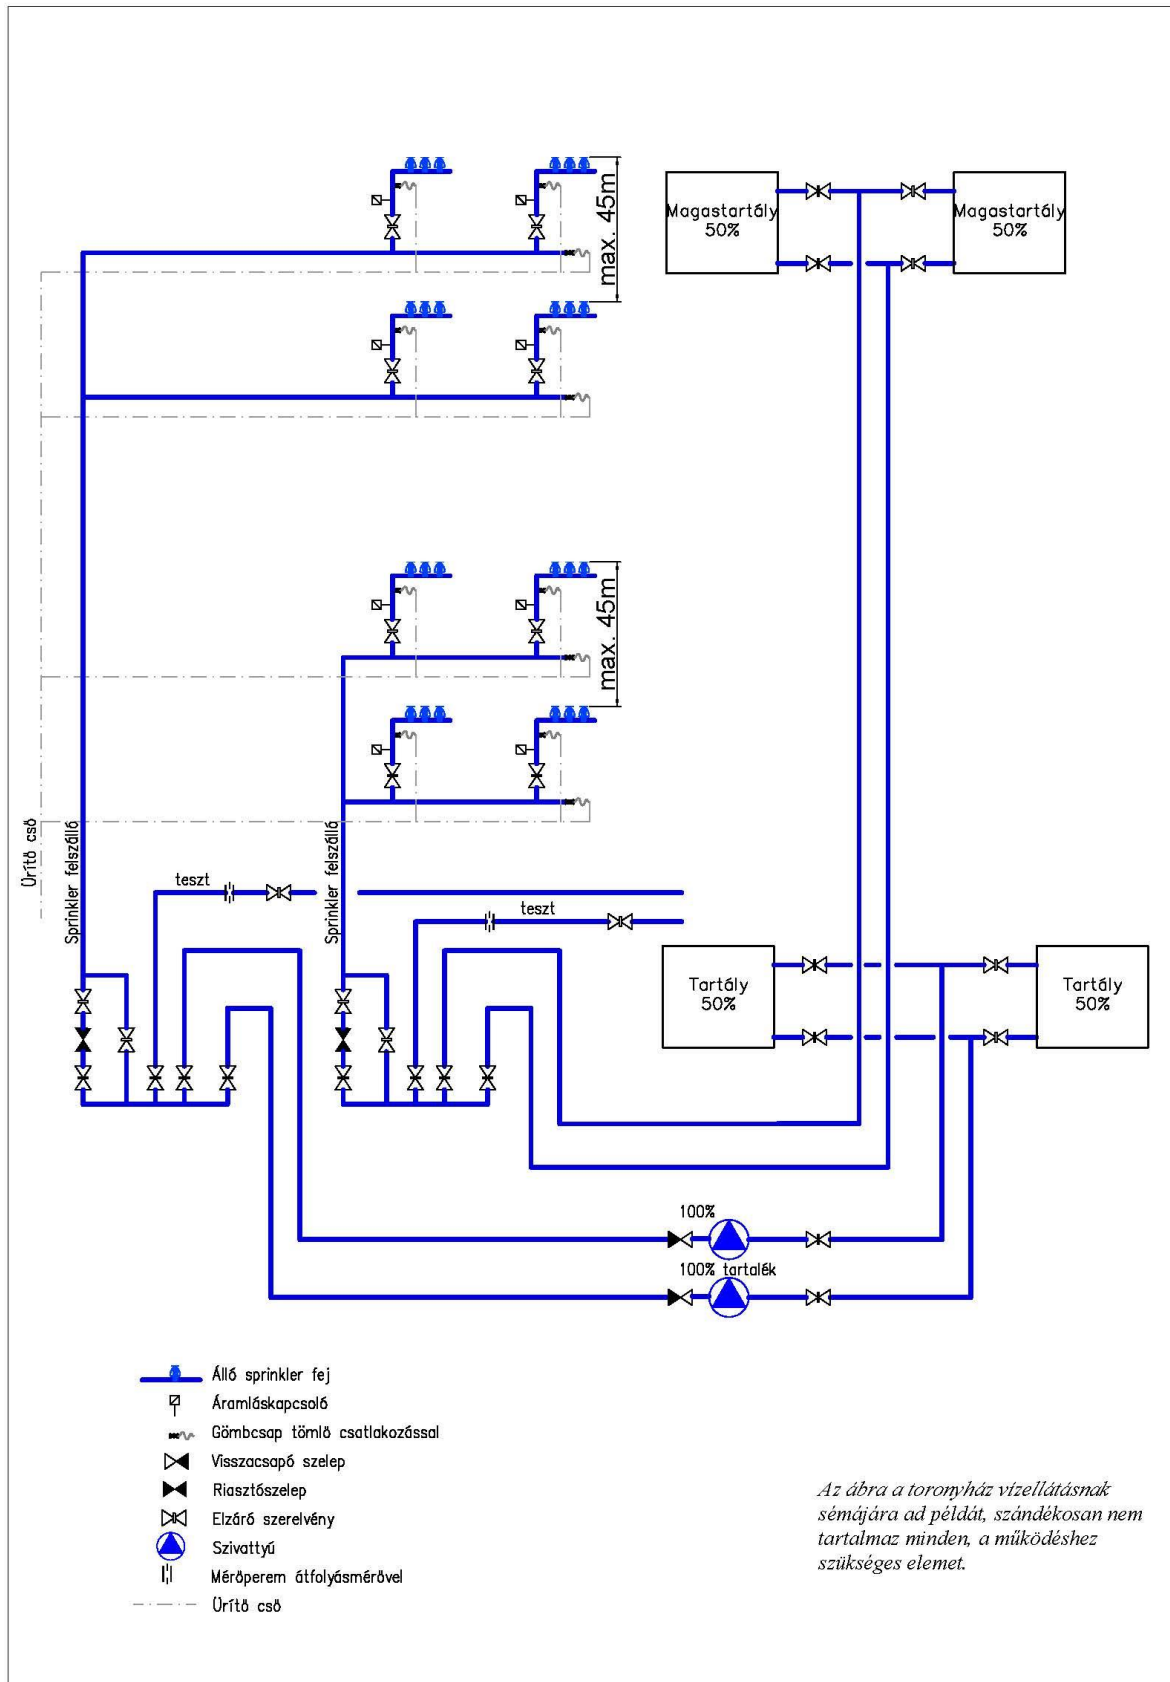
max. 45m

Magastartály 50%

Magastartály 50%

max. 45m

Ürítő cső

Sprinkler felszálló

teszt

Sprinkler felszálló

teszt

Tartály 50%

Tartály 50%

100%

100% tartalék

Álló sprinkler fej
Áramláskapcsoló
Gömbcsap tömlő csatlakozással
Visszacsapó szelep
Riasztószelep
Elzáró szerelvény
Szivattyú
Mérőperem átfolyásmérővel
Ürítő cső

Az ábra a toronyház vízellátásnak sémájára ad példát, szándékosan nem tartalmaz minden, a működéshez szükséges elemet.